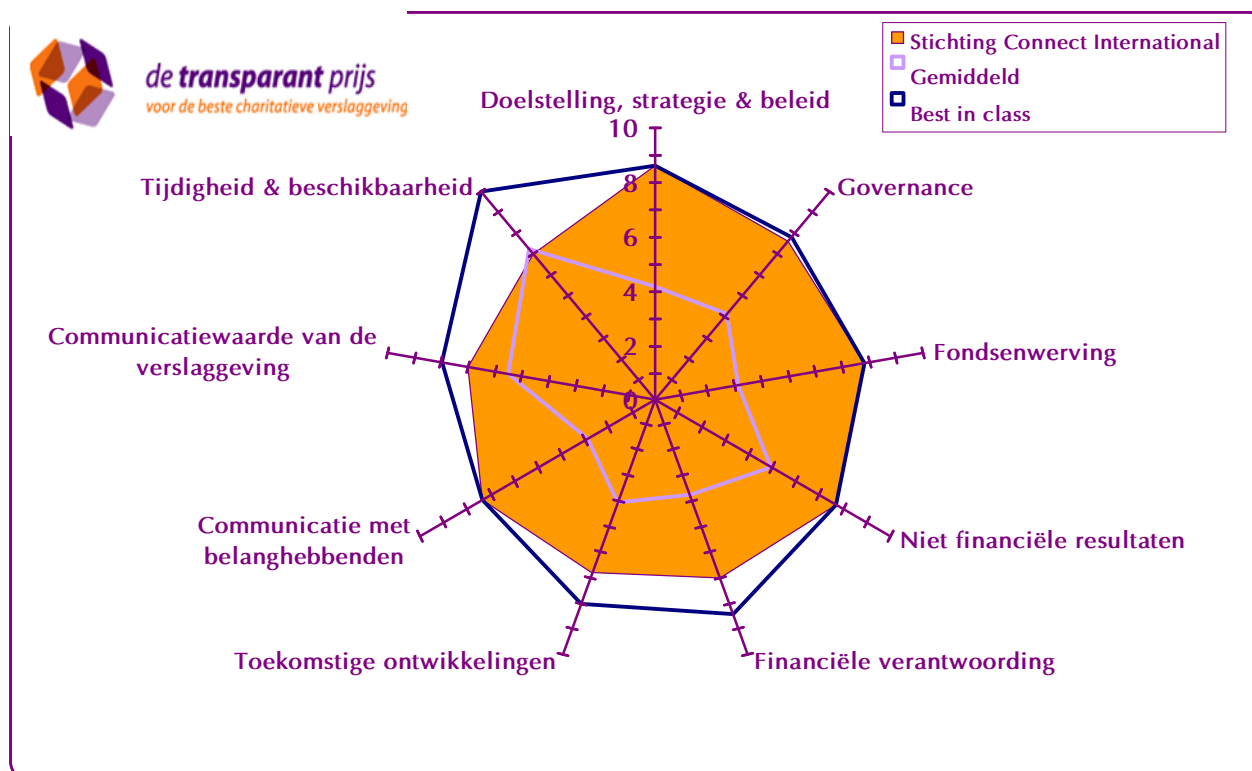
de transparant prijs
voor de beste charitatieve verslaggeving

Stichting Connect International
Gemiddeld
Best in class

Doelstelling, strategie & beleid
10
8
6
4
2
0
Governance
Fondsenwerving
Niet financiële resultaten
Financiële verantwoording
Toekomstige ontwikkelingen
Communicatie met belanghebbenden
Communicatiewaarde van de verslaggeving
Tijdigheid & beschikbaarheid